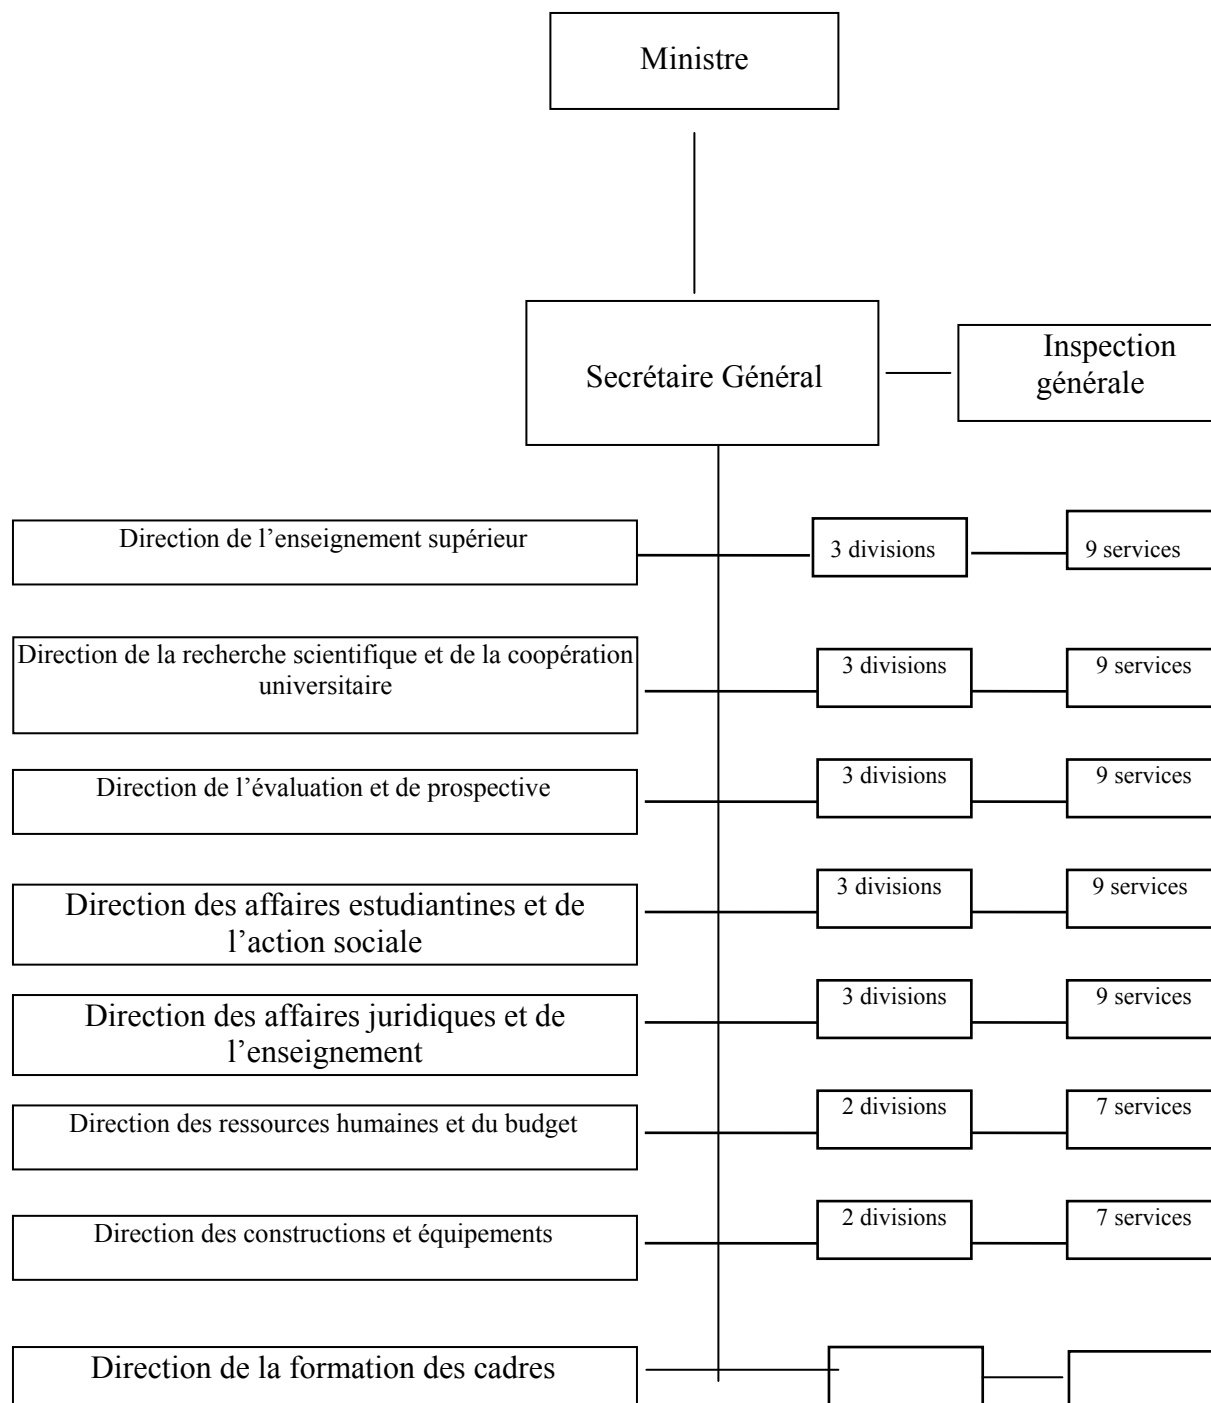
Ministre

Secrétaire Général

Inspection générale

Direction de l'enseignement supérieur

3 divisions

9 services

Direction de la recherche scientifique et de la coopération universitaire

3 divisions

9 services

Direction de l'évaluation et de prospective

3 divisions

9 services

Direction des affaires estudiantines et de l'action sociale

3 divisions

9 services

Direction des affaires juridiques et de l'enseignement

3 divisions

9 services

Direction des ressources humaines et du budget

2 divisions

7 services

Direction des constructions et équipements

2 divisions

7 services

Direction de la formation des cadres